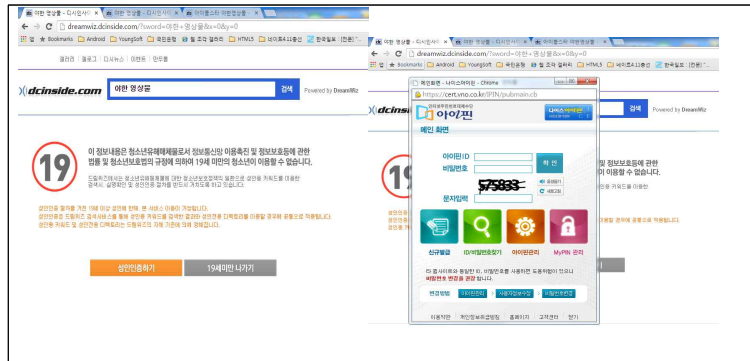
야한 영상물 - 디시인사이 × 야한 영상물 - 디시인사 × 아이핀으로 야한영상물 ×

dreamwiz.dcinside.com/?sword=야한+영상물&x=0&y=0

앱 Bookmarks Android YoungSoft 국민은행 월 조각 갤러리 HTML5 네이트레시앱 한국일보 : [한류]

갤러리 | 갤로그 | 디시뉴스 | 만두통

dcinside.com

야한 영상물

검색

Powered by DreamWiz

19

이 정보내용은 청소년유해매체물로서 정보통신망 이용촉진 및 정보보호등에 관한 법률 및 청소년보호법의 규정에 의하여 19세 미만의 청소년이 이용할 수 없습니다.

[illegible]

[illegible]

성인인증하기

19세미만 나가기

야한 영상물 - 디시인사이 × 야한 영상물 - 디시인사 × 아이핀으로 야한영상물 ×

dreamwiz.dcinside.com/?sword=야한+영상물&x=0&y=0

앱 Bookmarks Android YoungSoft 국민은행 월 조각 갤러리 HTML5 네이트레시앱 한국일보 : [한류]

메인화면 - 나이스아이핀 - Chrome

https://cert.vno.co.kr/IPIN/pubmain.cb

아이핀

나이스아이핀

메인 화면

아이핀ID

비밀번호

확 인

575833

문자입력

신규발급

ID/비밀번호찾기

아이핀관리

MyPIN 관리

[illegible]

비밀번호 변경을 권장 합니다.

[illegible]

이용약관 | 개인정보취급방침 | 홈페이지 | 고객센터 | 닫기

검색

Powered by DreamWiz

19

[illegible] 관한

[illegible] 할 수 없습니다.